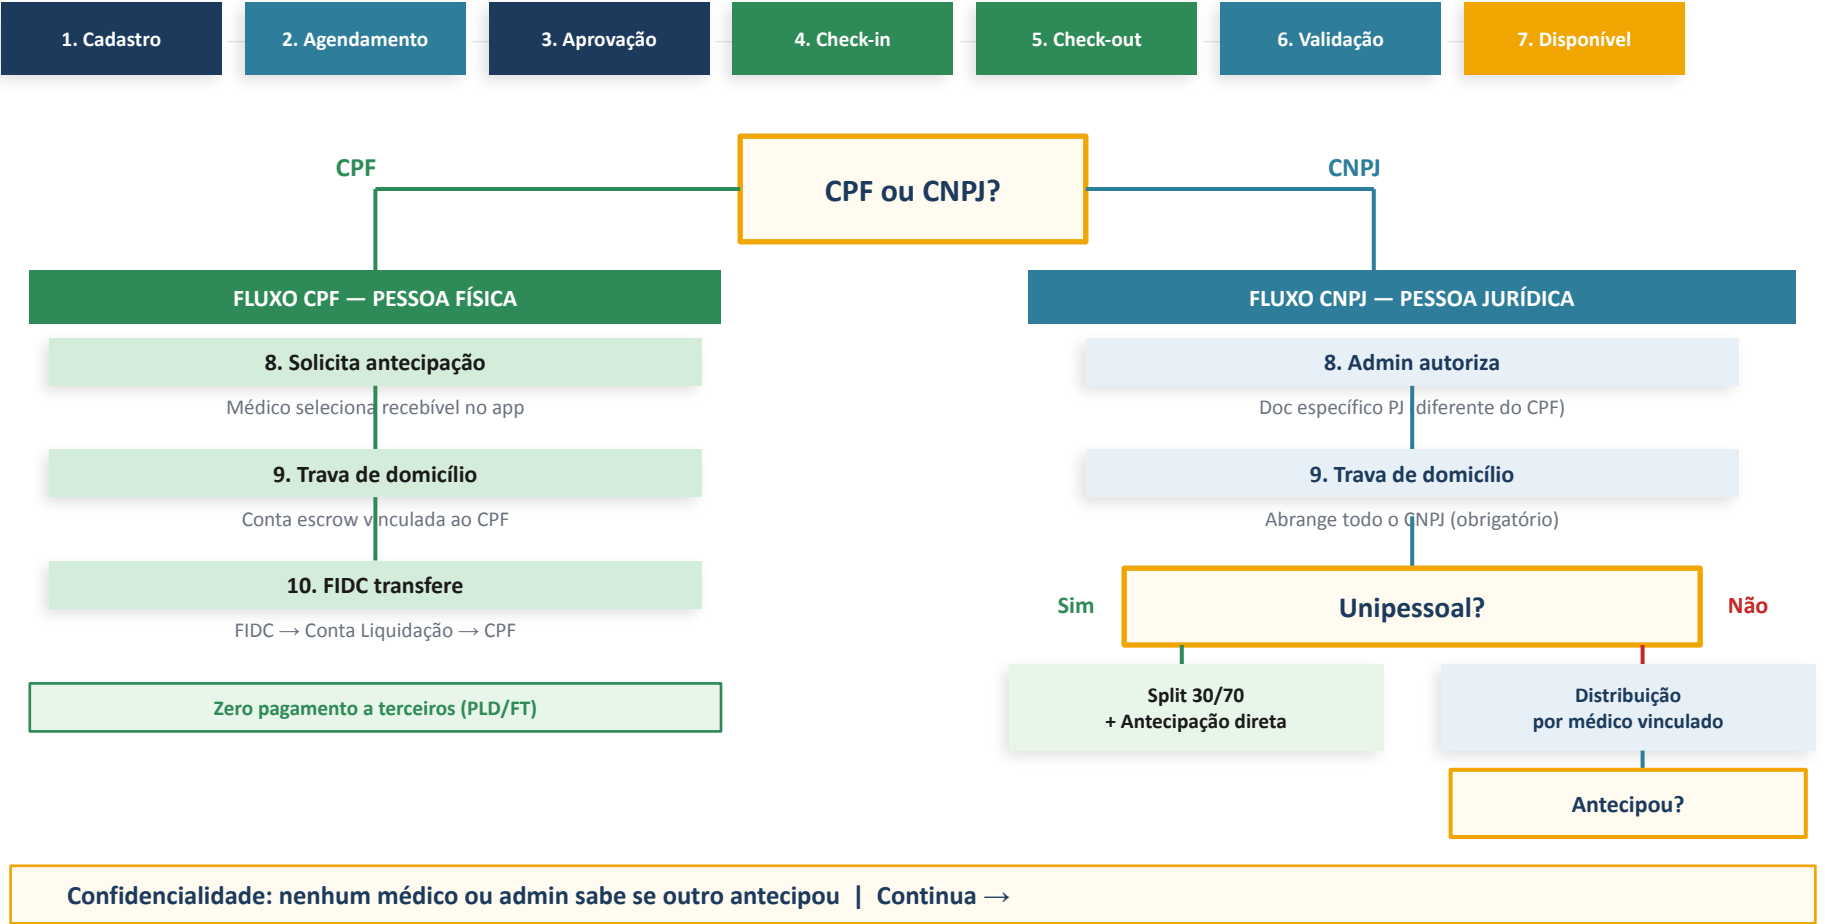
1. Cadastro

2. Agendamento

3. Aprovação

4. Check-in

5. Check-out

6. Validação

7. Disponível

CPF

CPF ou CNPJ?

CNPJ

FLUXO CPF — PESSOA FÍSICA

8. Solicita antecipação

Médico seleciona recebível no app

9. Trava de domicílio

Conta escrow vinculada ao CPF

10. FIDC transfere

FIDC → Conta Liquidação → CPF

Zero pagamento a terceiros (PLD/FT)

FLUXO CNPJ — PESSOA JURÍDICA

8. Admin autoriza

Doc específico PJ (diferente do CPF)

9. Trava de domicílio

Abrange todo o CNPJ (obrigatório)

Sim

Unipessoal?

Não

Split 30/70
+ Antecipação direta

Distribuição
por médico vinculado

Antecipou?

Confidencialidade: nenhum médico ou admin sabe se outro antecipou | Continua →